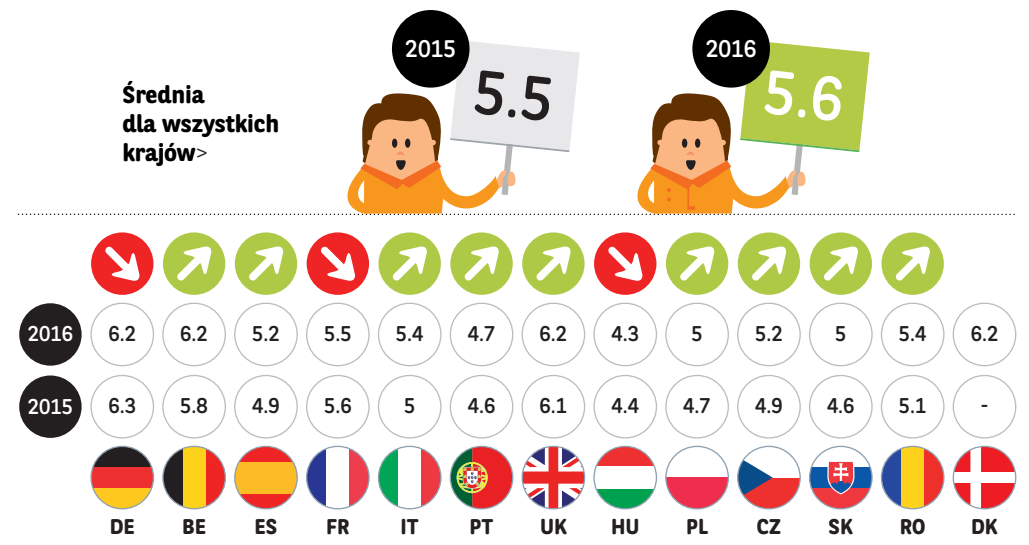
Średnia dla wszystkich krajów>

2015
5.5

2016
5.6

| | DE | BE | ES | FR | IT | PT | UK | HU | PL | CZ | SK | RO | DK |
|---|---|---|---|---|---|---|---|---|---|---|---|---|---|
| 2016 | 6.2 | 6.2 | 5.2 | 5.5 | 5.4 | 4.7 | 6.2 | 4.3 | 5 | 5.2 | 5 | 5.4 | 6.2 |
| 2015 | 6.3 | 5.8 | 4.9 | 5.6 | 5 | 4.6 | 6.1 | 4.4 | 4.7 | 4.9 | 4.6 | 5.1 | - |